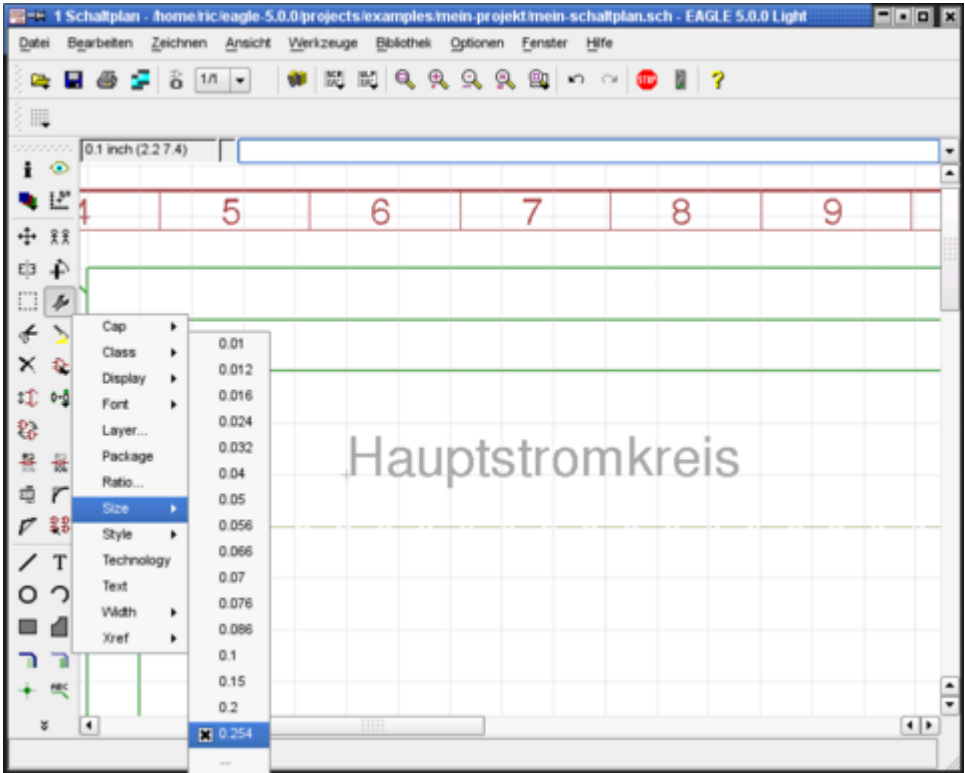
1 Schaltplan - /home/ric/eagle-5.0.0/projects/examples/mein-projekt/mein-schaltplan.sch - EAGLE 5.0.0 Light

Datei Bearbeiten Zeichnen Ansicht Werkzeuge Bibliothek Optionen Fenster Hilfe

1/1

STOP

?

0.1 inch (2.2 7.4)

4 5 6 7 8 9

Cap
Class
Display
Font
Layer...
Package
Ratio...
Size
Style
Technology
Text
Width
Xref

0.01
0.012
0.016
0.024
0.032
0.04
0.05
0.056
0.066
0.07
0.076
0.086
0.1
0.15
0.2
0.254
...

Hauptstromkreis

T

ABC